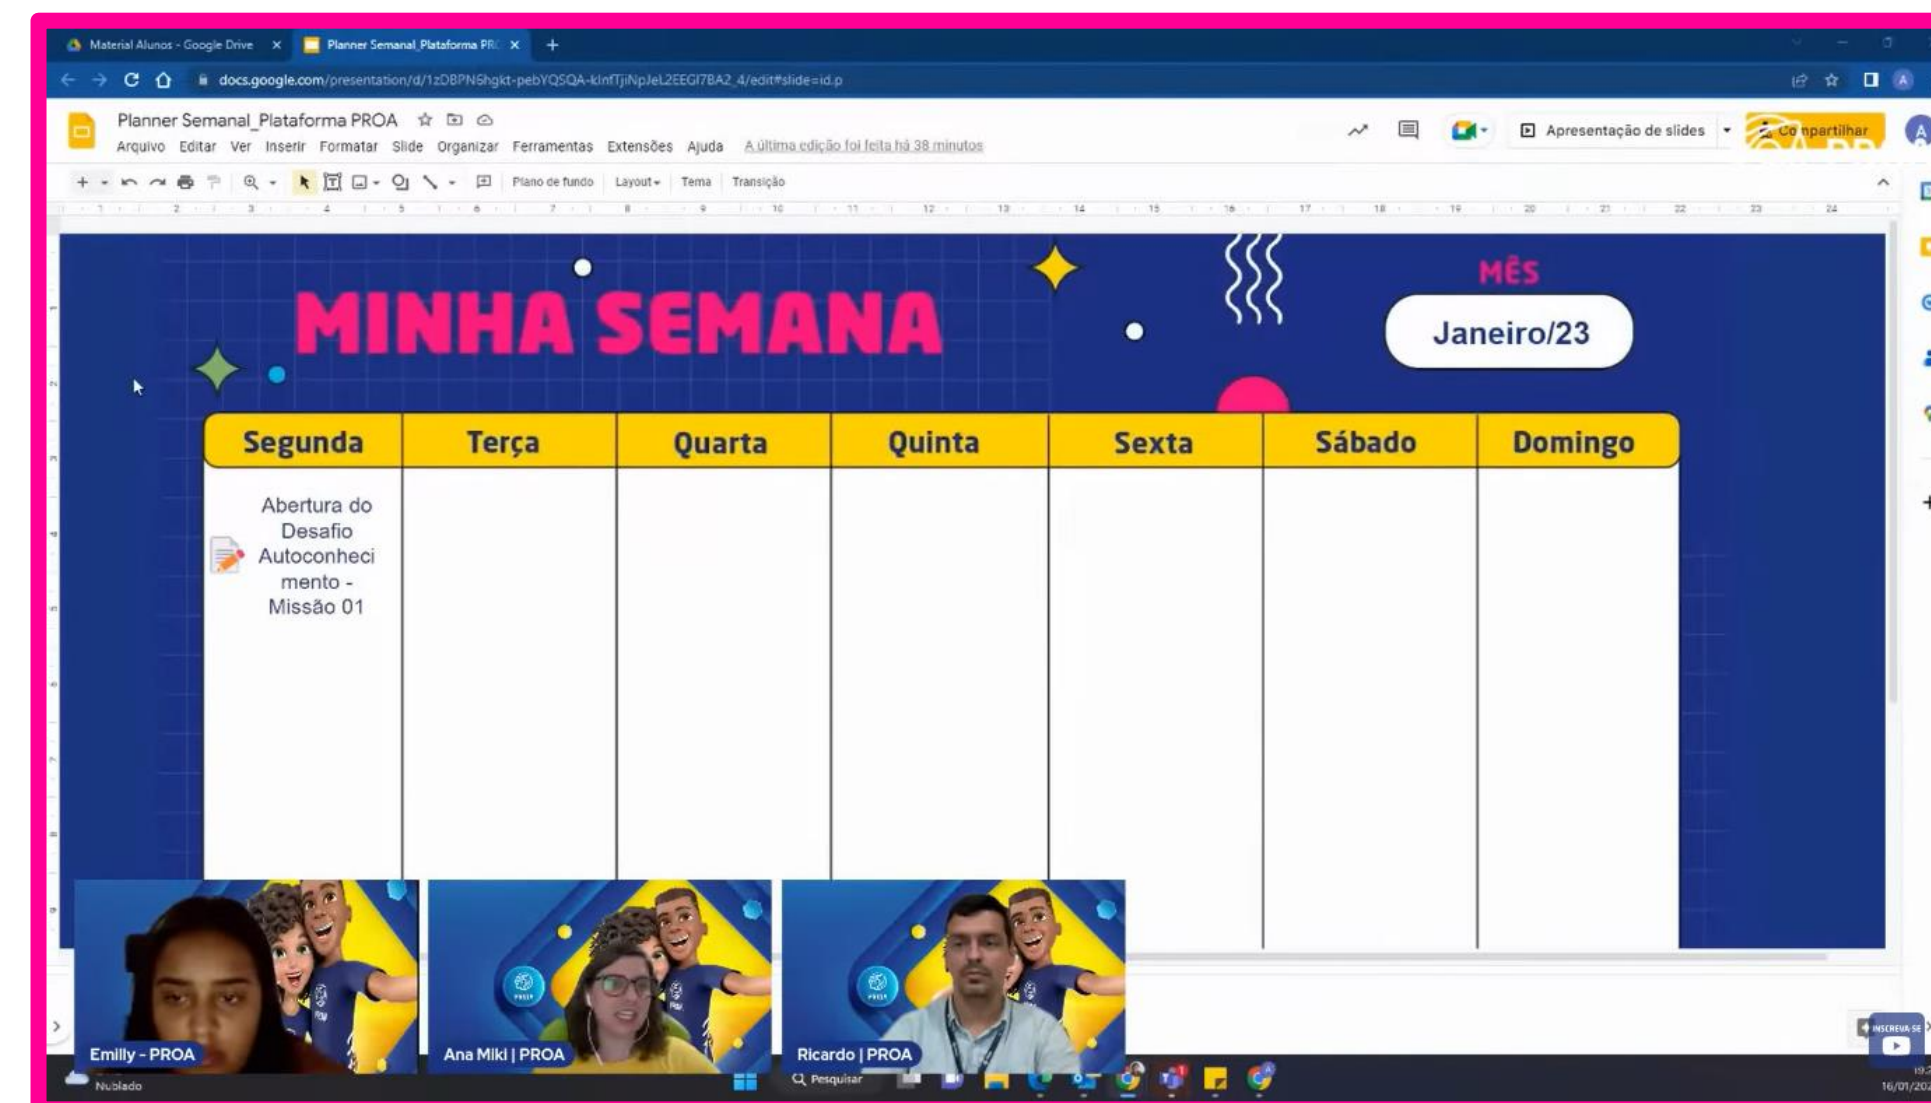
Material Alunos - Google Drive ×
Planner Semanal_Plataforma PR ×
+

docs.google.com/presentation/d/1zDBPN6hgkt-pebYQSQA-klnfTjiNpJeL2EEGI7BA2_4/edit#slide=id.p

Planner Semanal_Plataforma PROA
Arquivo Editar Ver Inserir Formatar Slide Organizar Ferramentas Extensões Ajuda A última edição foi feita há 38 minutos

Apresentação de slides
Compartilhar

Plano de fundo Layout Tema Transição

MINHA SEMANA

MÊS
Janeiro/23

| Segunda | Terça | Quarta | Quinta | Sexta | Sábado | Domingo |
|---|---|---|---|---|---|---|
| Abertura do Desafio Autoconhecimento - Missão 01 | | | | | | |

Emilly - PROA
Ana Miki | PROA
Ricardo | PROA

Nublado
Pesquisar
INSCREVA-SE
16/01/20